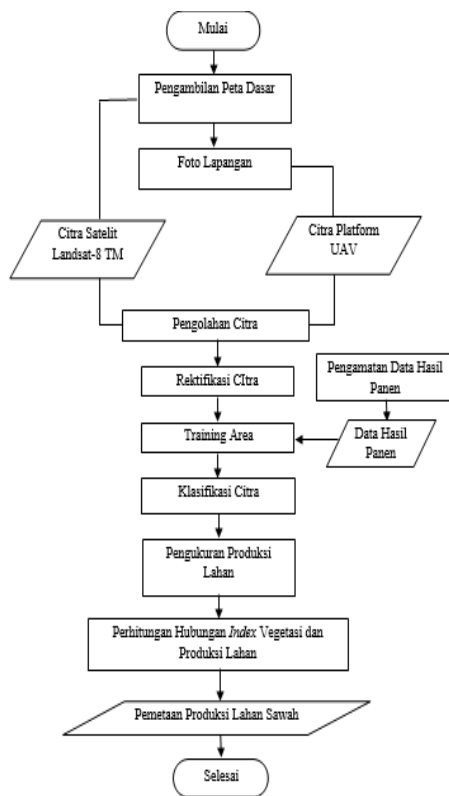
Mulai

Pengambilan Peta Dasar

Foto Lapangan

Citra Satelit Landsat-8 TM

Citra Platform UAV

Pengolahan Citra

Rektifikasi CItra

Pengamatan Data Hasil Panen

Training Area

Data Hasil Panen

Klasifikasi Citra

Pengukuran Produksi Lahan

Perhitungan Hubungan *Index* Vegetasi dan Produksi Lahan

Pemetaan Produksi Lahan Sawah

Selesai